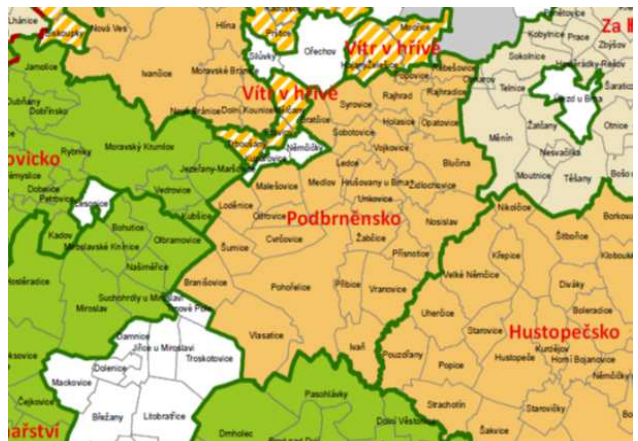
Lhánice
Nová Ves
Hlína
Medlov
Kobylnice
Prace
Za H
Jamolice
Ivančice
Moravské Bránice
Ořechov
Vítr v hřivě
Sokolnice
Zbýšov
Vítr v hřivě
Syrovice
Rajhrad
Rajhradice
Telnice
Dubňany
Dobřínsko
Neslovice
Dolní Kounice
Sobotovice
Holasice
Opatovice
Mělnín
Žatčany
Hrušky u Brna
Otnice
Rybníky
Moravský Krumlov
Jezeřany-Maršovice
Němčičky
Ledce
Vojkovice
Blučina
Nesvačilka
ovicko
Maleškovice
Medlov
Hrušovany u Brna
Židlochovice
Moutnice
Těšany
Dobelice
Petrovice
Vedrovice
Unkovice
Bučovice
Rešice
Bohutice
Lodénice
Odrovice
Podbrněnsko
Nosislav
Nikolčice
Borkovany
Kadov
Miroslavské Knínice
Olbramovice
Šumice
Cvrčovice
Žabčice
Šitbořice
Našiměřice
Přísnotice
Křepice
Klobouky
Branišovice
Velké Němčice
Suchohrdly u Miroslavi
Pohořelice
Přibice
Vranovice
Diváky
Kašnice
Miroslav
Nové Pole
Uherčice
Boleradice
Vlasatice
Starovice
Hustopečsko
Damnice
Troskotovice
Kurdějov
Jiřice u Miroslavi
Ivaň
Pouzdřany
Popice
Hustopeče
Horní Bojanovice
Mackovice
Dolenice
Němčičky
Čejkovice
Strachotín
Pasohlávky
Dolní Věstonice
Starovičky
Břežany
Litobratřice
ařství
Drnholec
Šakvice